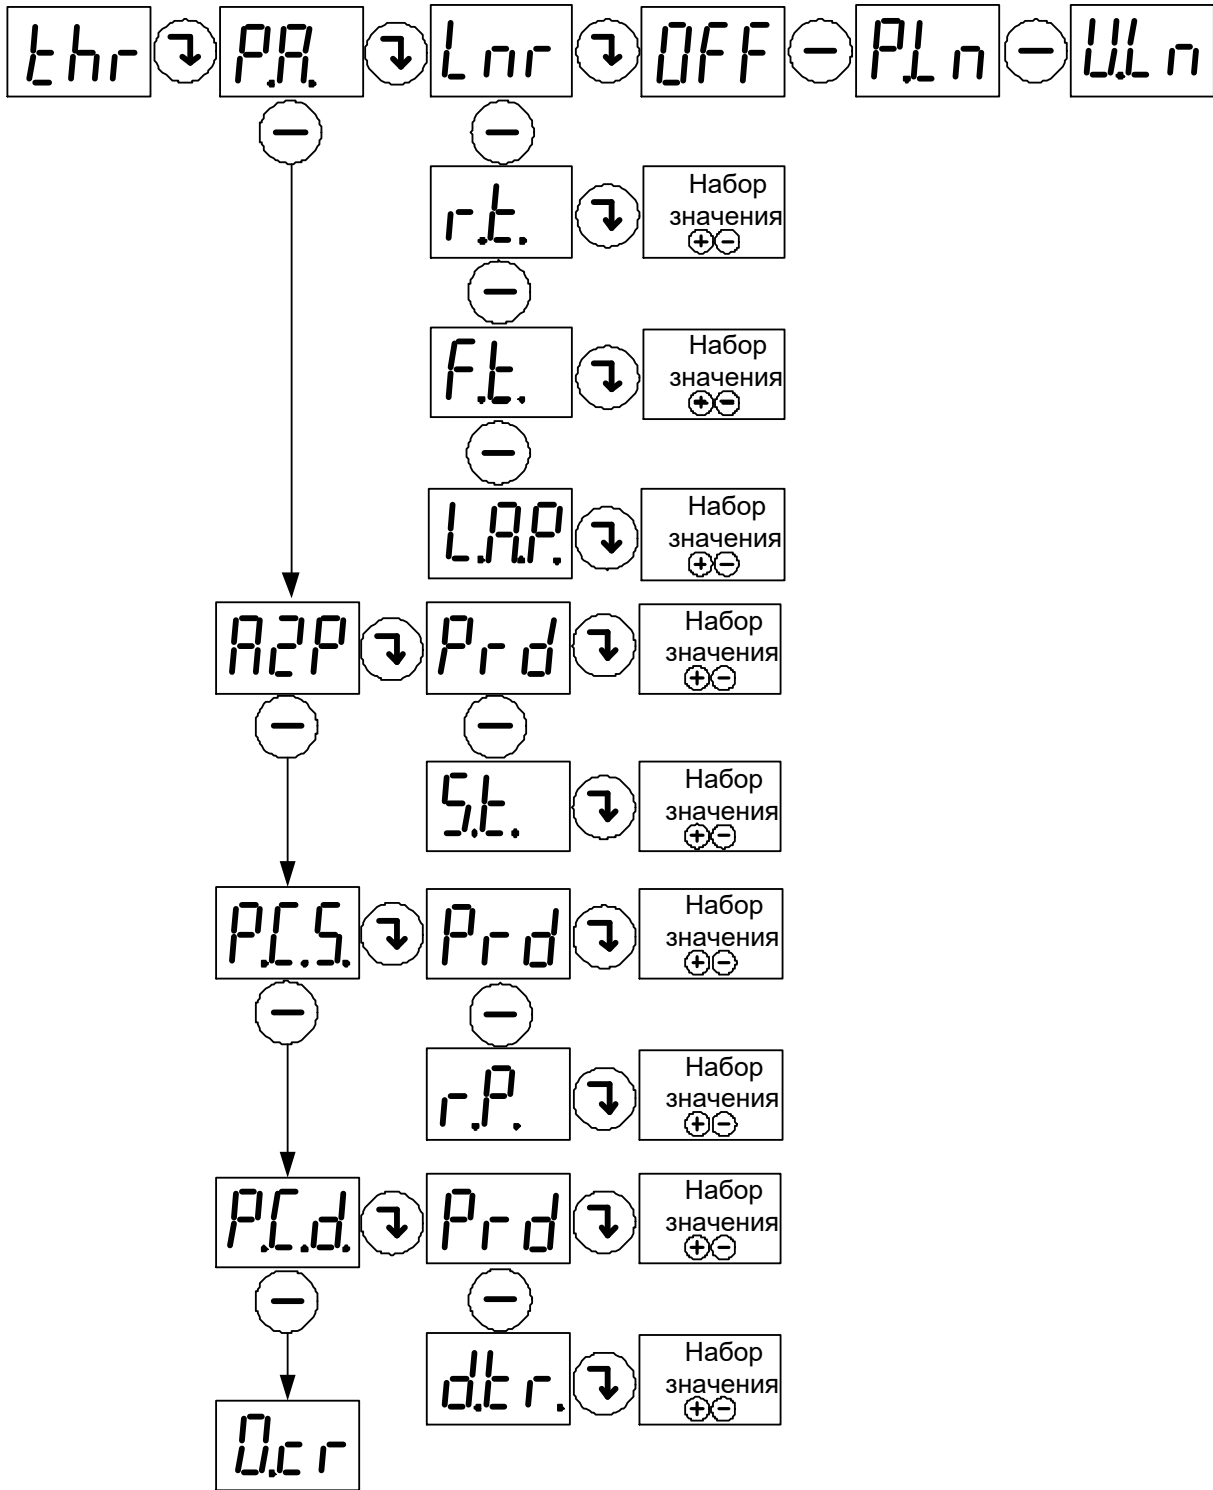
thr P.A. Lnr OFF PLn ULn

r.t. Набор значения

F.t. Набор значения

L.A.P. Набор значения

A2P Prd Набор значения

S.t. Набор значения

P.C.S. Prd Набор значения

r.P. Набор значения

P.C.d. Prd Набор значения

d.tr. Набор значения

O.cr